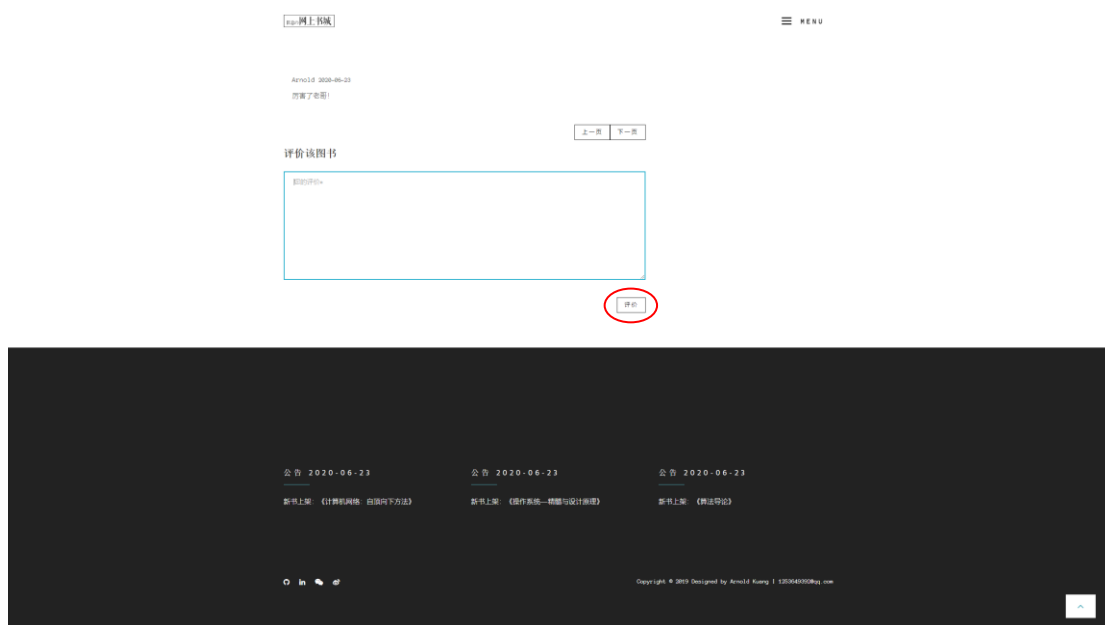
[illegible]网上书城

MENU

Arnold 2020-06-23

厉害了老哥!

上一页 下一页

评价该图书

你的评价…

评论

公告 2020-06-23

新书上架: 《计算机网络: 自顶向下方法》

公告 2020-06-23

新书上架: 《操作系统—精髓与设计原理》

公告 2020-06-23

新书上架: 《算法导论》

Copyright © 2019 Designed by Arnold Kuang | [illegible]@qq.com